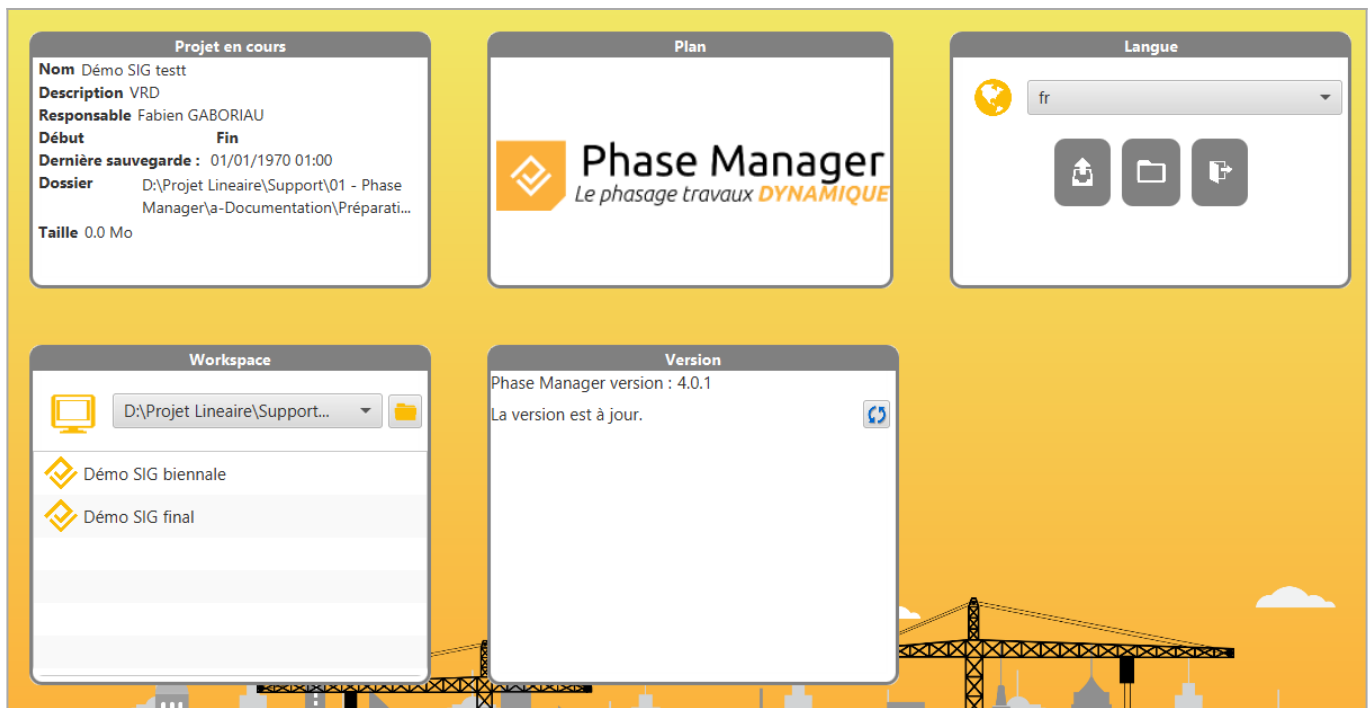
Projet en cours

Nom Démo SIG testt
Description VRD
Responsable Fabien GABORIAU
Début Fin
Dernière sauvegarde : 01/01/1970 01:00
Dossier D:\Projet Lineaire\Support\01 - Phase Manager\a-Documentation\Préparati...
Taille 0.0 Mo

Plan

Phase Manager
Le phasage travaux DYNAMIQUE

Langue

fr

Workspace

D:\Projet Lineaire\Support...

Démo SIG biennale
Démo SIG final

Version

Phase Manager version : 4.0.1

La version est à jour.